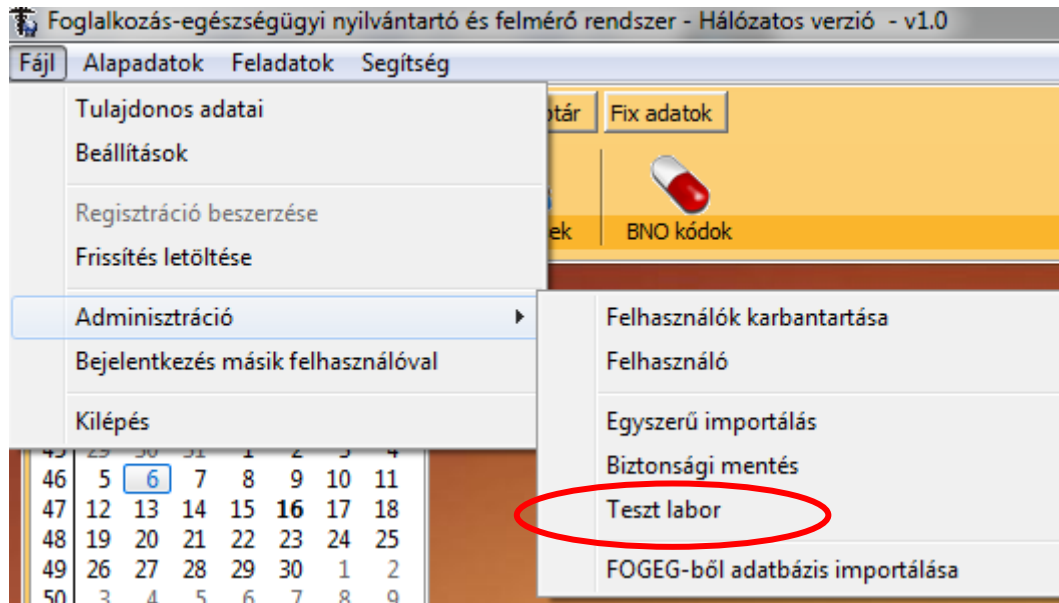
Foglalkozás-egészségügyi nyilvántartó és felmérő rendszer - Hálózatos verzió - v1.0

Fájl Alapadatok Feladatok Segítség

Tulajdonos adatai
Beállítások

Regisztráció beszerzése
Frissítés letöltése

Adminisztráció
Bejelentkezés másik felhasználóval

Kilépés

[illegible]tár Fix adatok

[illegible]ek BNO kódok

Felhasználók karbantartása
Felhasználó

Egyszerű importálás
Biztonsági mentés
Teszt labor

FOGEG-ből adatbázis importálása

| 45 | 29 | 30 | 31 | 1 | 2 | 3 | 4 |
|---|---|---|---|---|---|---|---|
| 46 | 5 | 6 | 7 | 8 | 9 | 10 | 11 |
| 47 | 12 | 13 | 14 | 15 | 16 | 17 | 18 |
| 48 | 19 | 20 | 21 | 22 | 23 | 24 | 25 |
| 49 | 26 | 27 | 28 | 29 | 30 | 1 | 2 |
| 50 | 3 | 4 | 5 | 6 | 7 | 8 | 9 |